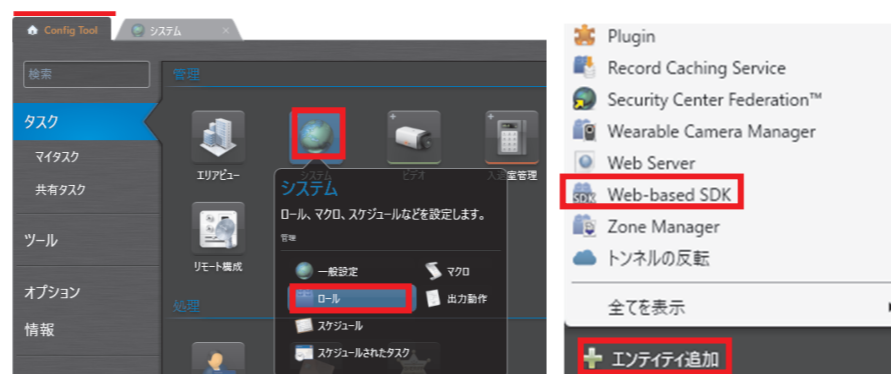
Config Tool
システム

検索
タスク
マイタスク
共有タスク
ツール
オプション
情報

管理
エリアビュー
システム
ビデオ
入退室管理
リモート構成
処理

システム
ロール、マクロ、スケジュールなどを設定します。
管理
一般設定
マクロ
ロール
出力動作
スケジュール
スケジュールされたタスク

Plugin
Record Caching Service
Security Center Federation™
Wearable Camera Manager
Web Server
Web-based SDK
Zone Manager
トンネルの反転
全てを表示
エンティティ追加